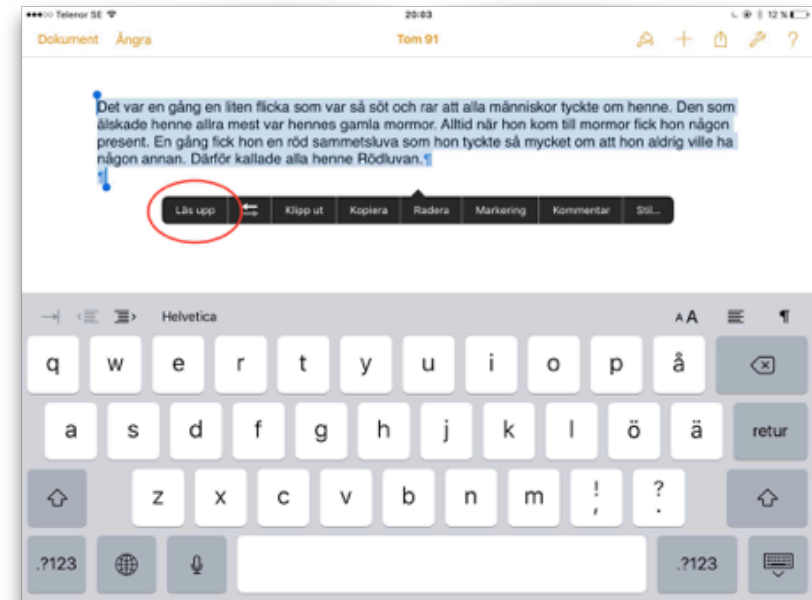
●●●○○ Telenor SE 20:03 12 %

Dokument Ångra Tom 91 ?

Det var en gång en liten flicka som var så söt och rar att alla människor tyckte om henne. Den som älskade henne allra mest var hennes gamla mormor. Alltid när hon kom till mormor fick hon någon present. En gång fick hon en röd sammetsluva som hon tyckte så mycket om att hon aldrig ville ha någon annan. Därför kallade alla henne Rödluvan.¶
¶

Läs upp Klipp ut Kopiera Radera Markering Kommentar Stil...

Helvetica AA ¶

q w e r t y u i o p å
a s d f g h j k l ö ä retur
z x c v b n m ! , ? .
.?123 .?123